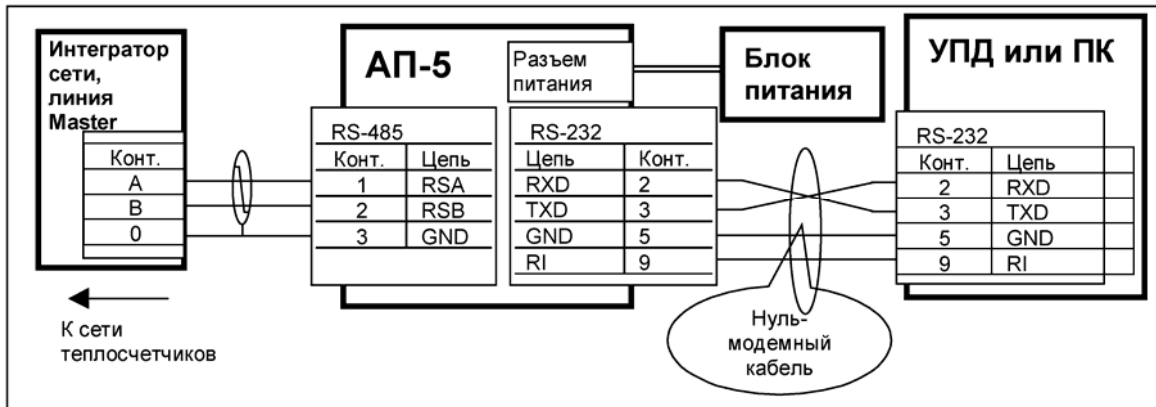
Интегратор сети, линия Master

| Конт. |
|---|
| A |
| B |
| 0 |

АП-5

Разъем питания

Блок питания

УПД или ПК

RS-485

| Конт. | Цепь |
|---|---|
| 1 | RSA |
| 2 | RSB |
| 3 | GND |

RS-232

| Цепь | Конт. |
|---|---|
| RXD | 2 |
| TXD | 3 |
| GND | 5 |
| RI | 9 |

RS-232

| Конт. | Цепь |
|---|---|
| 2 | RXD |
| 3 | TXD |
| 5 | GND |
| 9 | RI |

К сети теплосчетчиков

Нуль-модемный кабель